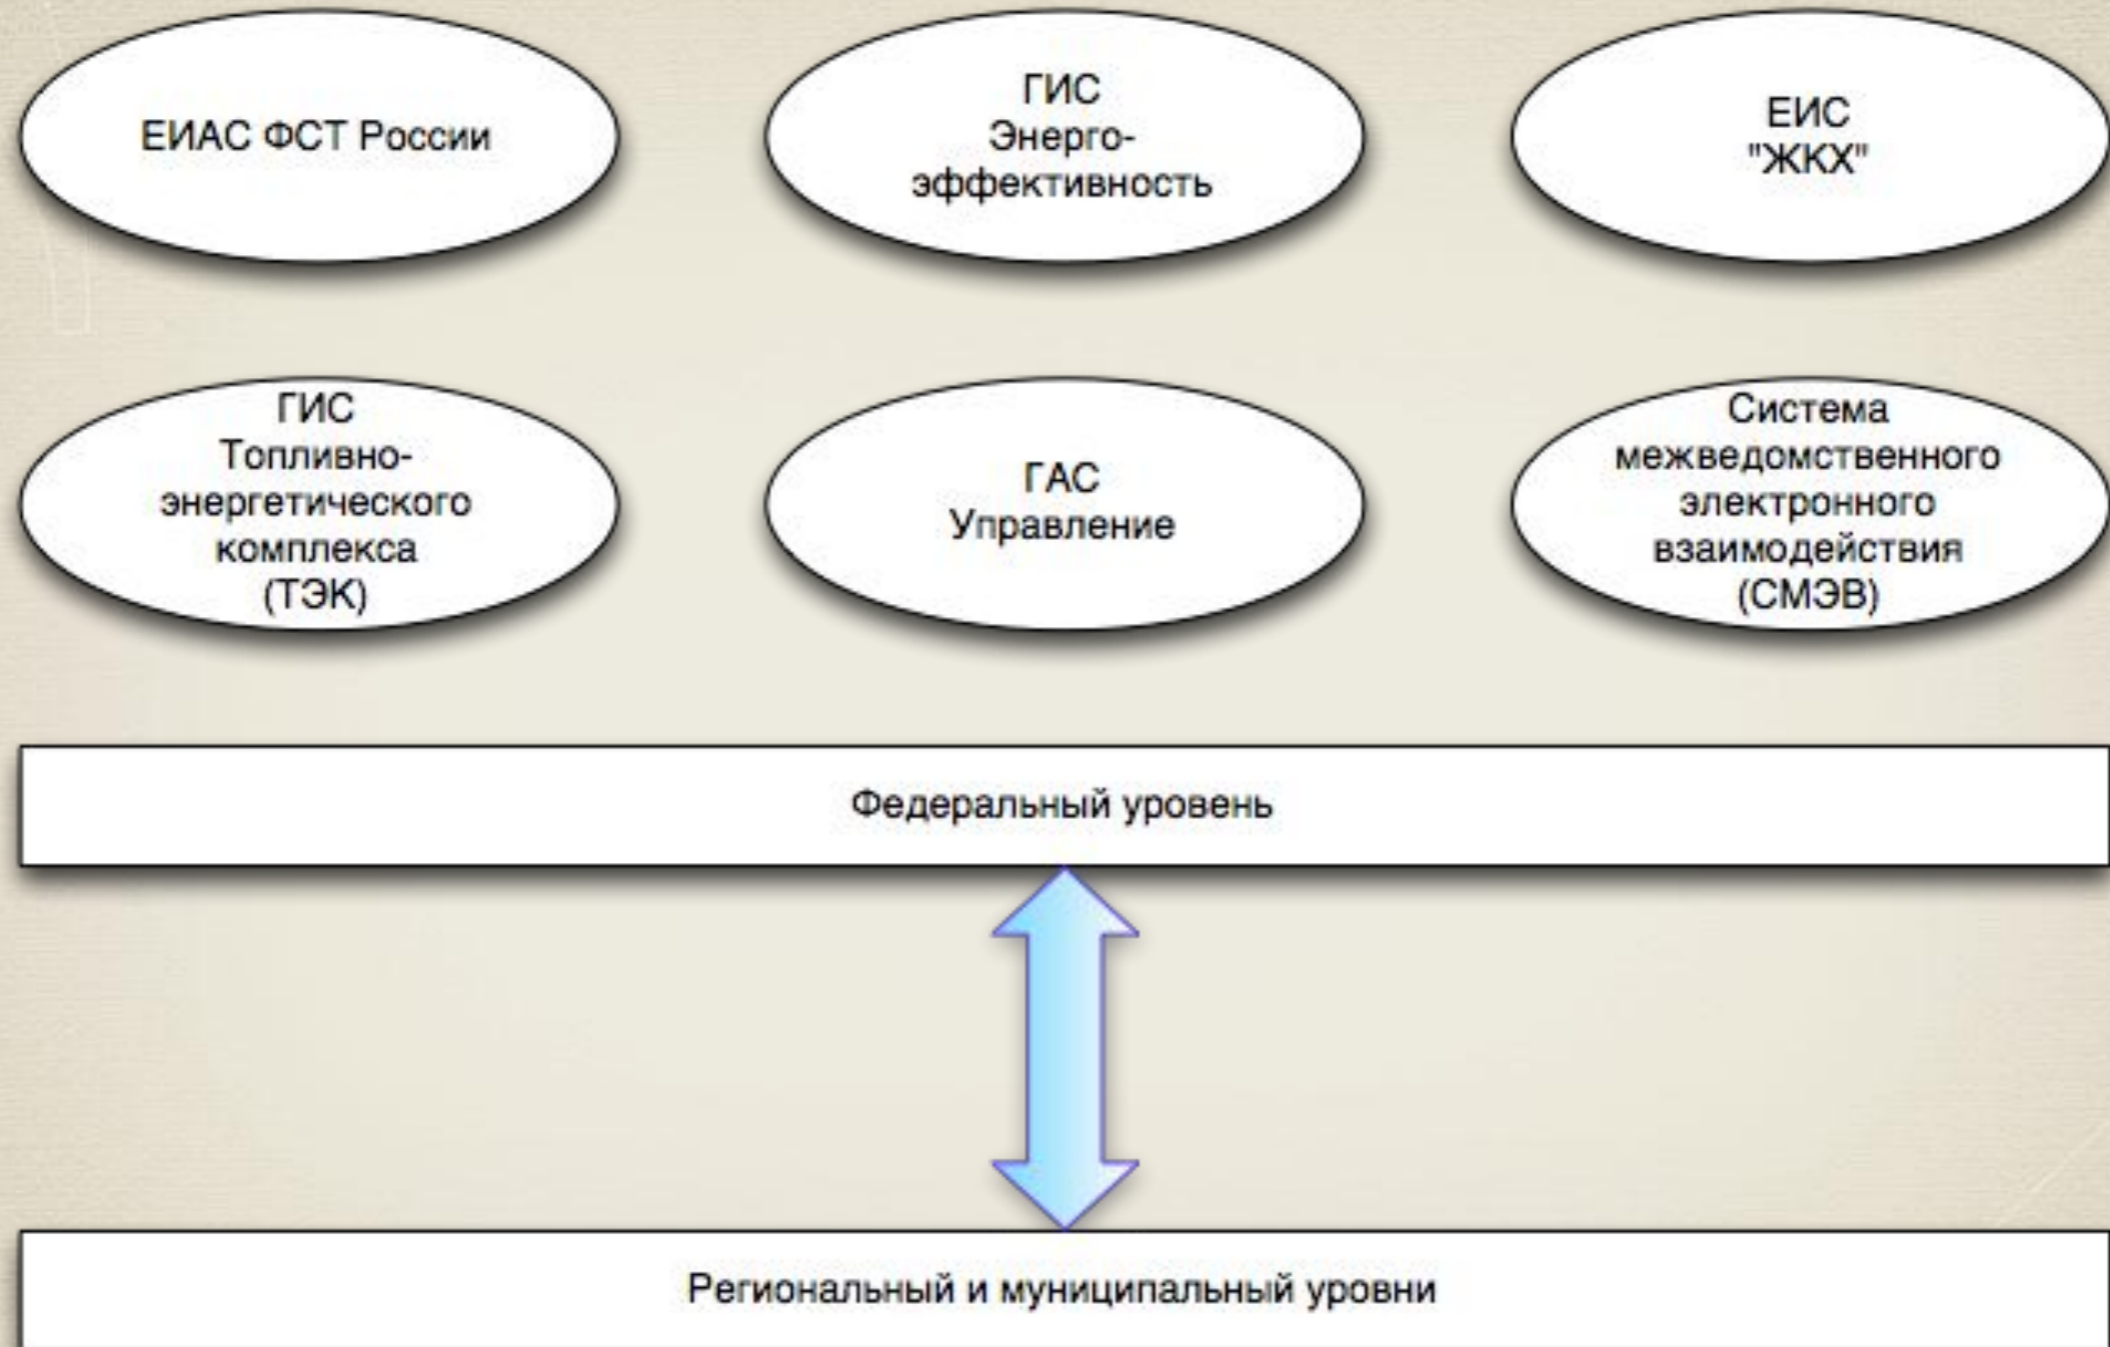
ЕИАС ФСТ России

ГИС Энергоэффективность

ЕИС "ЖКХ"

ГИС Топливно-энергетического комплекса (ТЭК)

ГАС Управление

Система межведомственного электронного взаимодействия (СМЭВ)

Федеральный уровень

Региональный и муниципальный уровни